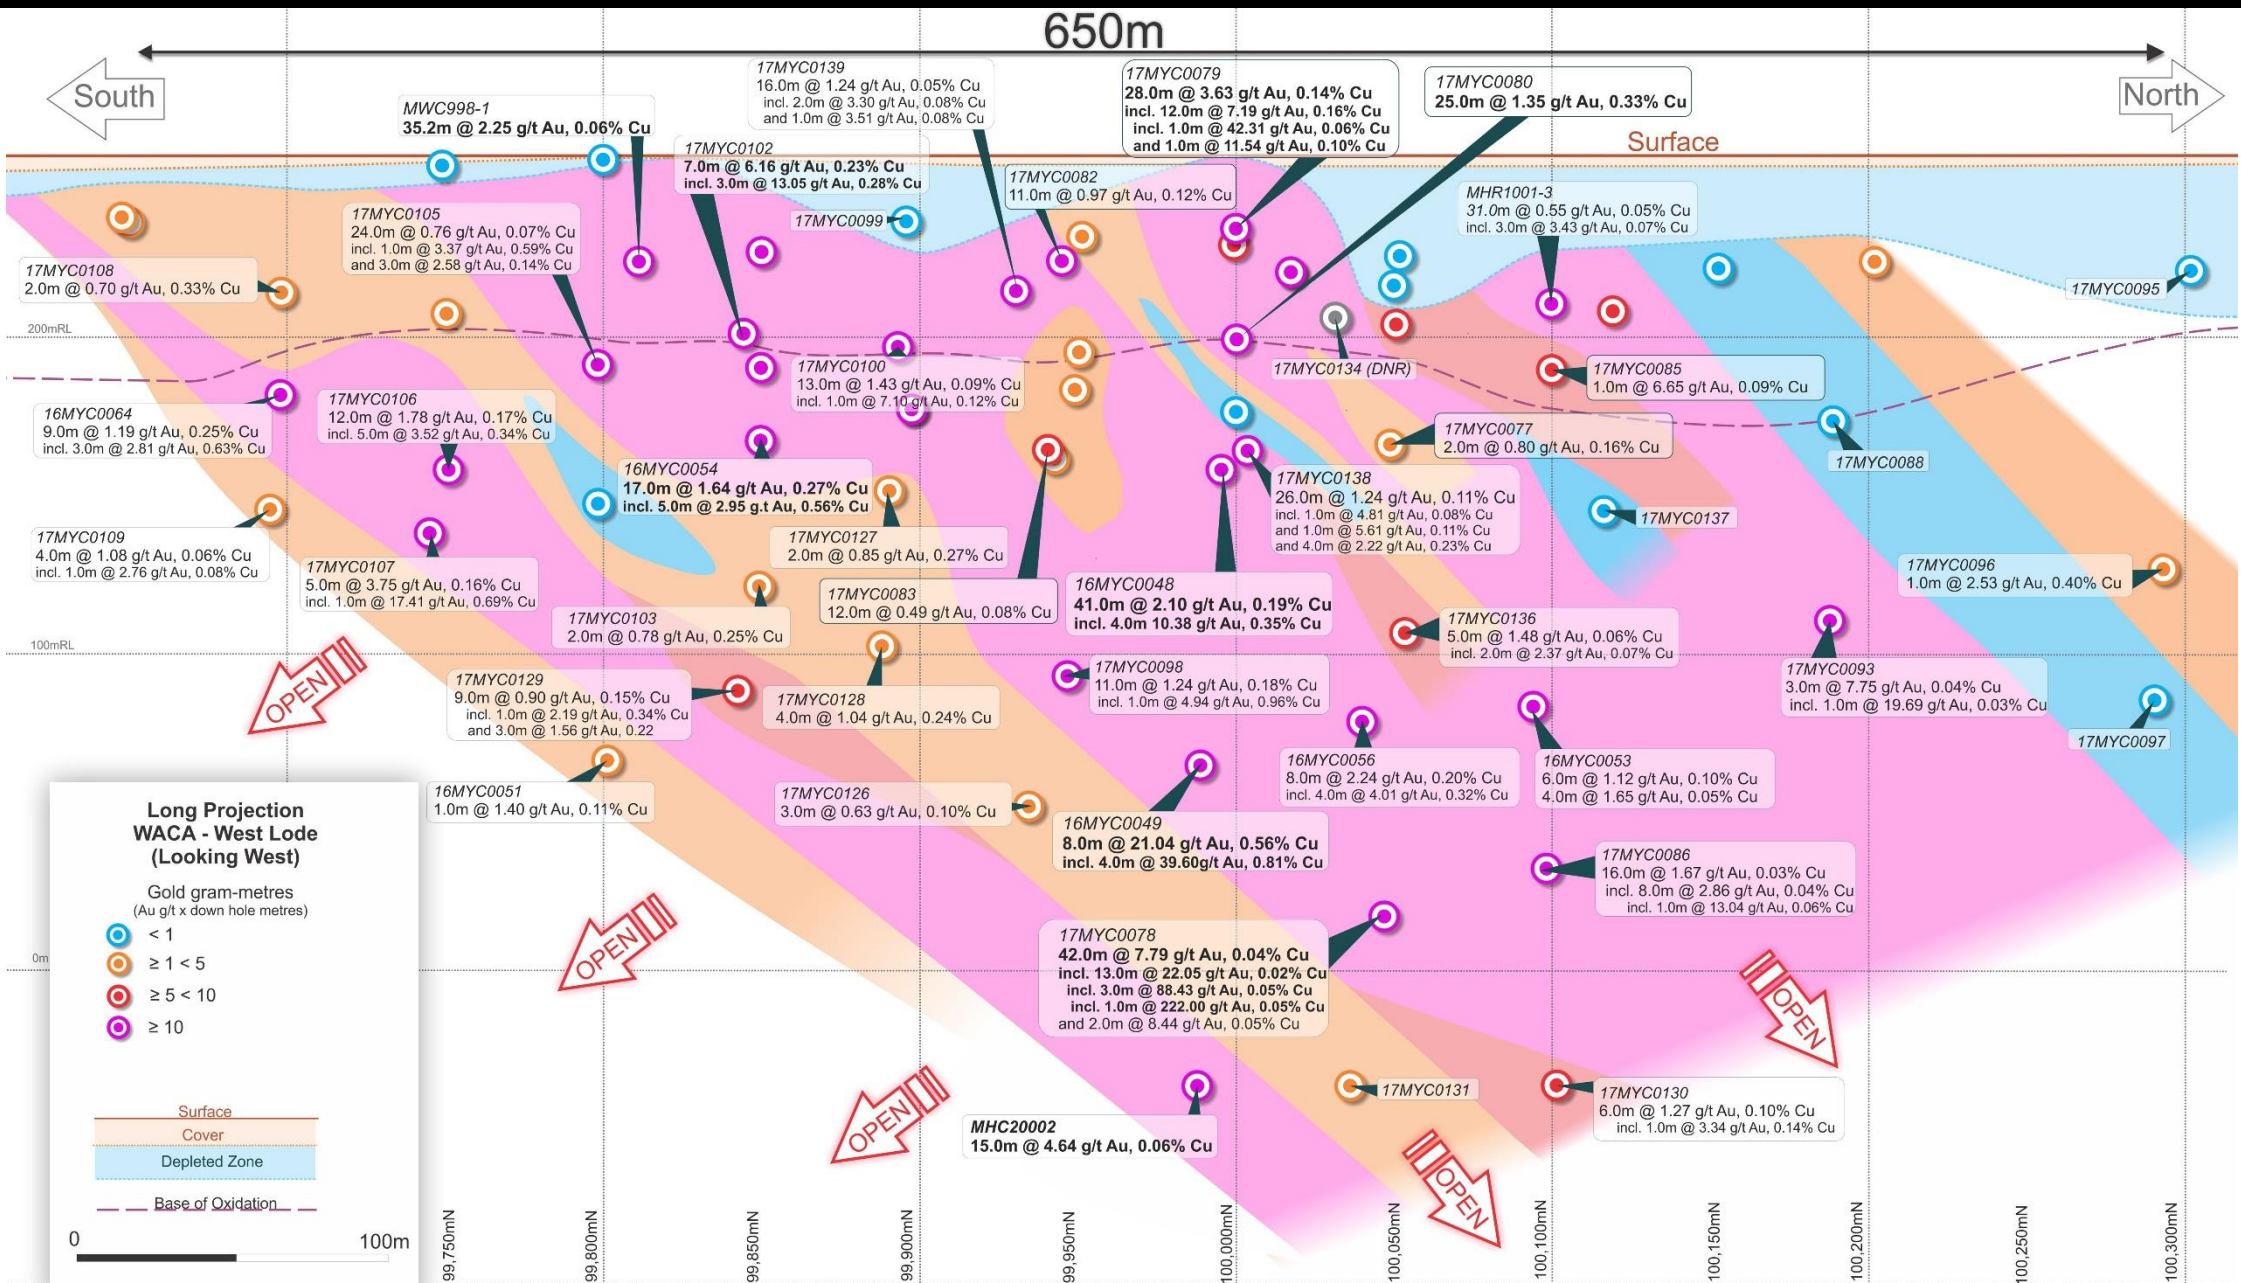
650m

South

North

Surface

MWC998-1
35.2m @ 2.25 g/t Au, 0.06% Cu

17MYC0139
16.0m @ 1.24 g/t Au, 0.05% Cu
incl. 2.0m @ 3.30 g/t Au, 0.08% Cu
and 1.0m @ 3.51 g/t Au, 0.08% Cu

17MYC0079
28.0m @ 3.63 g/t Au, 0.14% Cu
incl. 12.0m @ 7.19 g/t Au, 0.16% Cu
incl. 1.0m @ 42.31 g/t Au, 0.06% Cu
and 1.0m @ 11.54 g/t Au, 0.10% Cu

17MYC0080
25.0m @ 1.35 g/t Au, 0.33% Cu

17MYC0102
7.0m @ 6.16 g/t Au, 0.23% Cu
incl. 3.0m @ 13.05 g/t Au, 0.28% Cu

17MYC0082
11.0m @ 0.97 g/t Au, 0.12% Cu

MHR1001-3
31.0m @ 0.55 g/t Au, 0.05% Cu
incl. 3.0m @ 3.43 g/t Au, 0.07% Cu

17MYC0105
24.0m @ 0.76 g/t Au, 0.07% Cu
incl. 1.0m @ 3.37 g/t Au, 0.59% Cu
and 3.0m @ 2.58 g/t Au, 0.14% Cu

17MYC0099

17MYC0108
2.0m @ 0.70 g/t Au, 0.33% Cu

17MYC0095

200mRL

17MYC0134 (DNR)

17MYC0100
13.0m @ 1.43 g/t Au, 0.09% Cu
incl. 1.0m @ 7.10 g/t Au, 0.12% Cu

17MYC0085
1.0m @ 6.65 g/t Au, 0.09% Cu

17MYC0106
12.0m @ 1.78 g/t Au, 0.17% Cu
incl. 5.0m @ 3.52 g/t Au, 0.34% Cu

16MYC0064
9.0m @ 1.19 g/t Au, 0.25% Cu
incl. 3.0m @ 2.81 g/t Au, 0.63% Cu

17MYC0077
2.0m @ 0.80 g/t Au, 0.16% Cu

17MYC0088

16MYC0054
17.0m @ 1.64 g/t Au, 0.27% Cu
incl. 5.0m @ 2.95 g.t Au, 0.56% Cu

17MYC0138
26.0m @ 1.24 g/t Au, 0.11% Cu
incl. 1.0m @ 4.81 g/t Au, 0.08% Cu
and 1.0m @ 5.61 g/t Au, 0.11% Cu
and 4.0m @ 2.22 g/t Au, 0.23% Cu

17MYC0137

17MYC0109
4.0m @ 1.08 g/t Au, 0.06% Cu
incl. 1.0m @ 2.76 g/t Au, 0.08% Cu

17MYC0127
2.0m @ 0.85 g/t Au, 0.27% Cu

17MYC0107
5.0m @ 3.75 g/t Au, 0.16% Cu
incl. 1.0m @ 17.41 g/t Au, 0.69% Cu

17MYC0083
12.0m @ 0.49 g/t Au, 0.08% Cu

16MYC0048
41.0m @ 2.10 g/t Au, 0.19% Cu
incl. 4.0m 10.38 g/t Au, 0.35% Cu

17MYC0096
1.0m @ 2.53 g/t Au, 0.40% Cu

17MYC0103
2.0m @ 0.78 g/t Au, 0.25% Cu

17MYC0136
5.0m @ 1.48 g/t Au, 0.06% Cu
incl. 2.0m @ 2.37 g/t Au, 0.07% Cu

100mRL

OPEN

17MYC0129
9.0m @ 0.90 g/t Au, 0.15% Cu
incl. 1.0m @ 2.19 g/t Au, 0.34% Cu
and 3.0m @ 1.56 g/t Au, 0.22

17MYC0128
4.0m @ 1.04 g/t Au, 0.24% Cu

17MYC0098
11.0m @ 1.24 g/t Au, 0.18% Cu
incl. 1.0m @ 4.94 g/t Au, 0.96% Cu

17MYC0093
3.0m @ 7.75 g/t Au, 0.04% Cu
incl. 1.0m @ 19.69 g/t Au, 0.03% Cu

17MYC0097

16MYC0051
1.0m @ 1.40 g/t Au, 0.11% Cu

17MYC0126
3.0m @ 0.63 g/t Au, 0.10% Cu

16MYC0056
8.0m @ 2.24 g/t Au, 0.20% Cu
incl. 4.0m @ 4.01 g/t Au, 0.32% Cu

16MYC0053
6.0m @ 1.12 g/t Au, 0.10% Cu
4.0m @ 1.65 g/t Au, 0.05% Cu

Long Projection
WACA - West Lode
(Looking West)

Gold gram-metres
(Au g/t x down hole metres)
< 1
≥ 1 < 5
≥ 5 < 10
≥ 10

16MYC0049
8.0m @ 21.04 g/t Au, 0.56% Cu
incl. 4.0m @ 39.60g/t Au, 0.81% Cu

17MYC0086
16.0m @ 1.67 g/t Au, 0.03% Cu
incl. 8.0m @ 2.86 g/t Au, 0.04% Cu
incl. 1.0m @ 13.04 g/t Au, 0.06% Cu

OPEN

0m

17MYC0078
42.0m @ 7.79 g/t Au, 0.04% Cu
incl. 13.0m @ 22.05 g/t Au, 0.02% Cu
incl. 3.0m @ 88.43 g/t Au, 0.05% Cu
incl. 1.0m @ 222.00 g/t Au, 0.05% Cu
and 2.0m @ 8.44 g/t Au, 0.05% Cu

OPEN

Surface
Cover
Depleted Zone
Base of Oxidation

17MYC0131

17MYC0130
6.0m @ 1.27 g/t Au, 0.10% Cu
incl. 1.0m @ 3.34 g/t Au, 0.14% Cu

OPEN

MHC20002
15.0m @ 4.64 g/t Au, 0.06% Cu

OPEN

0
100m

99,750mN
99,800mN
99,850mN
99,900mN
99,950mN
100,000mN
100,050mN
100,100mN
100,150mN
100,200mN
100,250mN
100,300mN